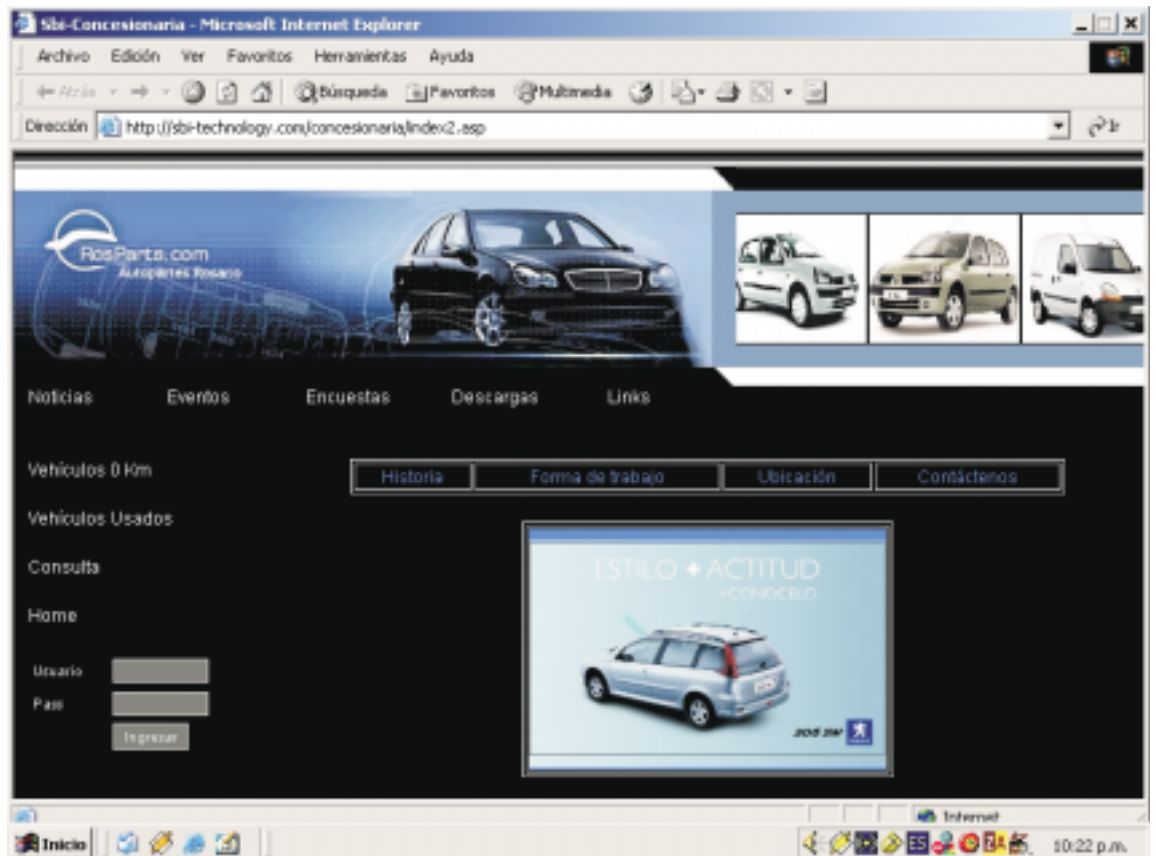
Sbi-Concesionaria - Microsoft Internet Explorer

Archivo Edición Ver Favoritos Herramientas Ayuda

Atrás Búsqueda Favoritos Multimedia

Dirección http://sbi-technology.com/concesionaria/index2.asp

Ir

RosParts.com
Autopartes Rosario

Noticias Eventos Encuestas Descargas Links

Vehículos 0 Km

Vehículos Usados

Consulta

Home

Usuario

Pass

Ingresar

| Historia | Forma de trabajo | Ubicación | Contáctenos |
|---|---|---|---|

ESTILO + ACTITUD
+CONOCELO

206 SW

Internet

Inicio

10:22 p.m.